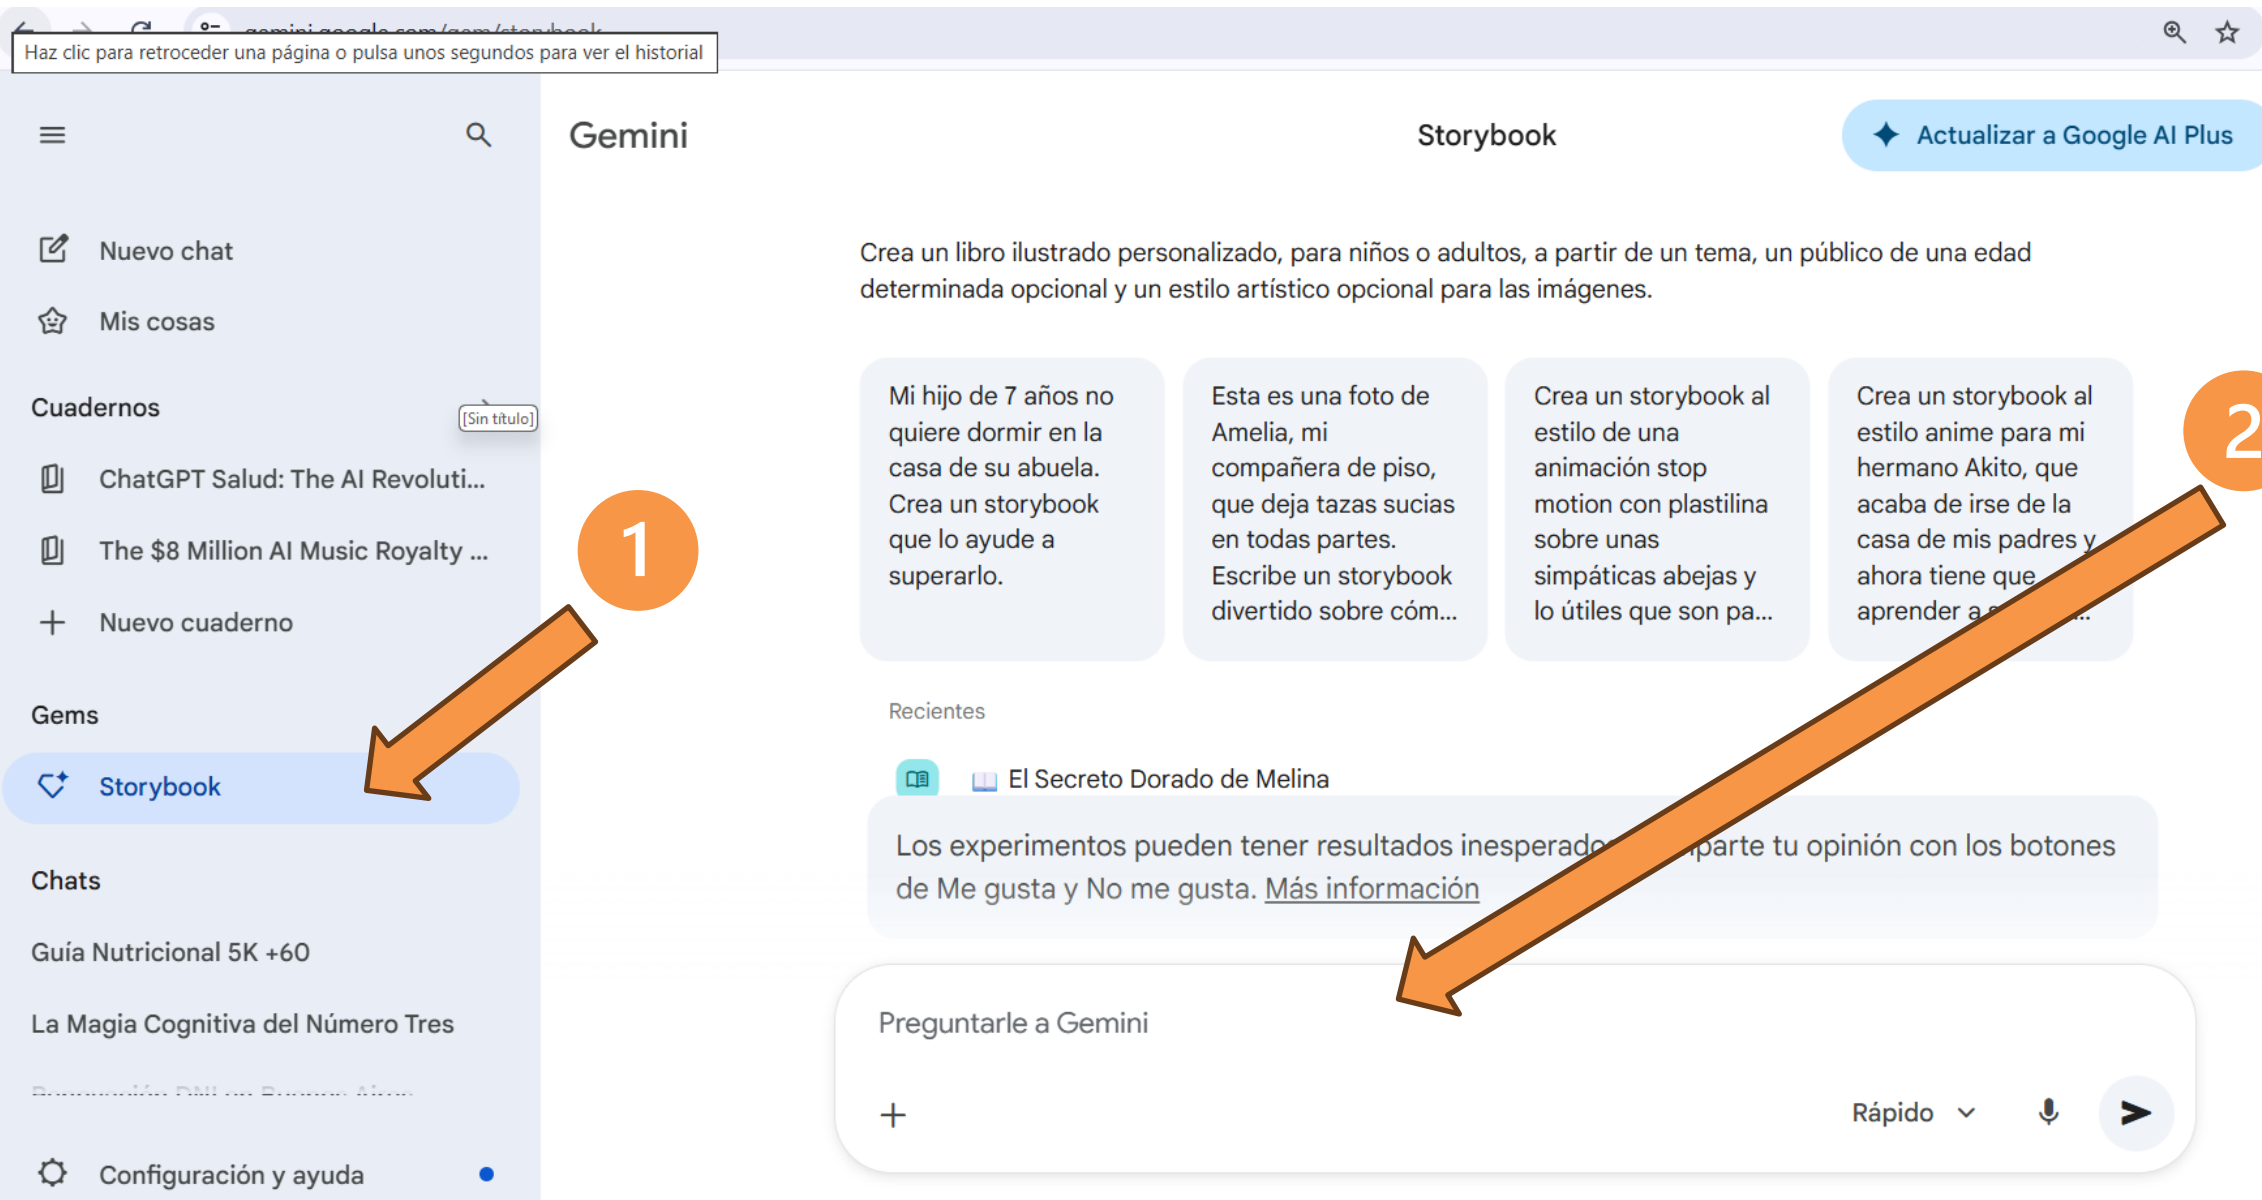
gemini.google.com/gem/storybook
Haz clic para retroceder una página o pulsa unos segundos para ver el historial

Gemini

Storybook

Actualizar a Google AI Plus

Nuevo chat

Mis cosas

Cuadernos

[Sin título]

ChatGPT Salud: The AI Revoluti...

The $8 Million AI Music Royalty ...

Nuevo cuaderno

Gems

Storybook

Chats

Guía Nutricional 5K +60

La Magia Cognitiva del Número Tres

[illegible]

Configuración y ayuda

1

2

Crea un libro ilustrado personalizado, para niños o adultos, a partir de un tema, un público de una edad determinada opcional y un estilo artístico opcional para las imágenes.

Mi hijo de 7 años no quiere dormir en la casa de su abuela. Crea un storybook que lo ayude a superarlo.

Esta es una foto de Amelia, mi compañera de piso, que deja tazas sucias en todas partes. Escribe un storybook divertido sobre cóm...

Crea un storybook al estilo de una animación stop motion con plastilina sobre unas simpáticas abejas y lo útiles que son pa...

Crea un storybook al estilo anime para mi hermano Akito, que acaba de irse de la casa de mis padres y ahora tiene que aprender a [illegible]...

Recientes

📖 El Secreto Dorado de Melina

Los experimentos pueden tener resultados inesperado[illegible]parte tu opinión con los botones de Me gusta y No me gusta. Más información

Preguntarle a Gemini

+

Rápido